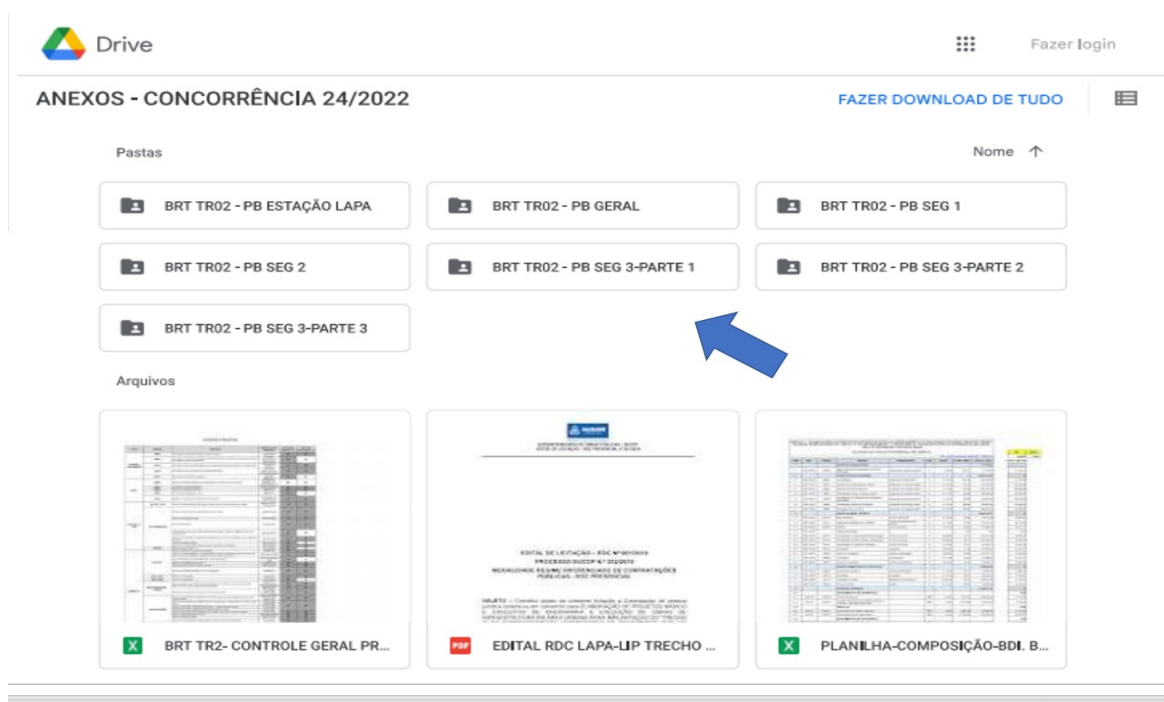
Drive

Fazer login

ANEXOS - CONCORRÊNCIA 24/2022

FAZER DOWNLOAD DE TUDO

Pastas

Nome ↑

BRT TR02 - PB ESTAÇÃO LAPA

BRT TR02 - PB GERAL

BRT TR02 - PB SEG 1

BRT TR02 - PB SEG 2

BRT TR02 - PB SEG 3-PARTE 1

BRT TR02 - PB SEG 3-PARTE 2

BRT TR02 - PB SEG 3-PARTE 3

Arquivos

BRT TR2- CONTROLE GERAL PR...

EDITAL RDC LAPA-LIP TRECHO ...

PLANILHA-COMPOSIÇÃO-BDI. B...